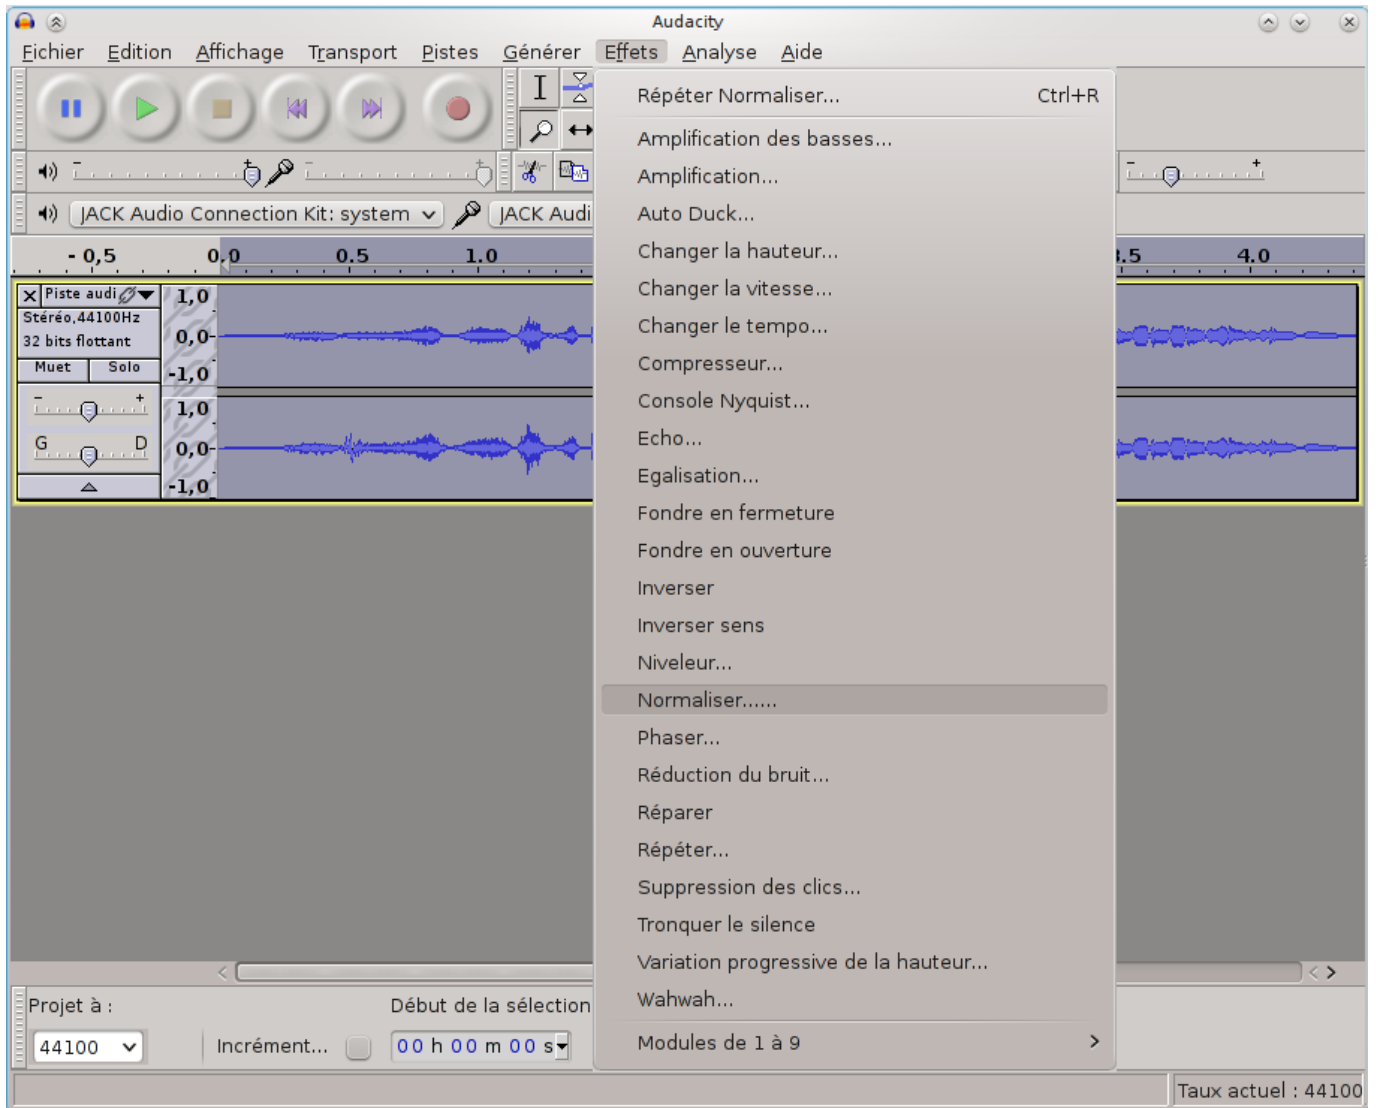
Audacity

Fichier Edition Affichage Transport Pistes Générer Effets Analyse Aide

JACK Audio Connection Kit: system
JACK Audi

- 0,5 0,0 0.5 1.0 3.5 4.0

Piste audi
Stéréo,44100Hz
32 bits flottant
Muet Solo
G D

1,0
0,0-
-1,0
1,0
0,0-
-1,0

Répéter Normaliser... Ctrl+R
Amplification des basses...
Amplification...
Auto Duck...
Changer la hauteur...
Changer la vitesse...
Changer le tempo...
Compresseur...
Console Nyquist...
Echo...
Egalisation...
Fondre en fermeture
Fondre en ouverture
Inverser
Inverser sens
Niveleur...
Normaliser......
Phaser...
Réduction du bruit...
Réparer
Répéter...
Suppression des clics...
Tronquer le silence
Variation progressive de la hauteur...
Wahwah...
Modules de 1 à 9

Projet à :
Début de la sélection
44100
Incrément...
00 h 00 m 00 s

Taux actuel : 44100